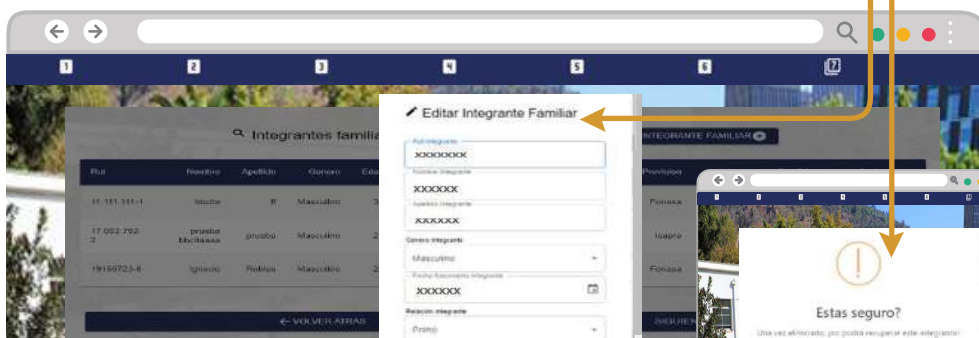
1 2 3 4 5 6 7

Integrantes familia

INTEGRANTE FAMILIAR

| Rut | Nombre | Apellido | Genero | Eda | | Prevision |
|---|---|---|---|---|---|---|
| 11.111.111-1 | Ibiube | B | Masculino | 3 | | Fonasa |
| 17.002.792-2 | prueba bbcilaaaa | prueba | Masculino | 2 | | Isapre |
| 19159723-6 | Ignacio | Robles | Masculino | 2 | | Fonasa |

VOLVER ATRAS

SIGUIEN

Editar Integrante Familiar

Rut integrante
XXXXXXXX

Nombre integrante
XXXXXX

Apellido integrante
XXXXXX

Genero integrante
Masculino

Fecha Nacimiento integrante
XXXXXX

Relación integrante
Primo

Estas seguro?

Una vez eliminado, no podrá recuperar este integrante!